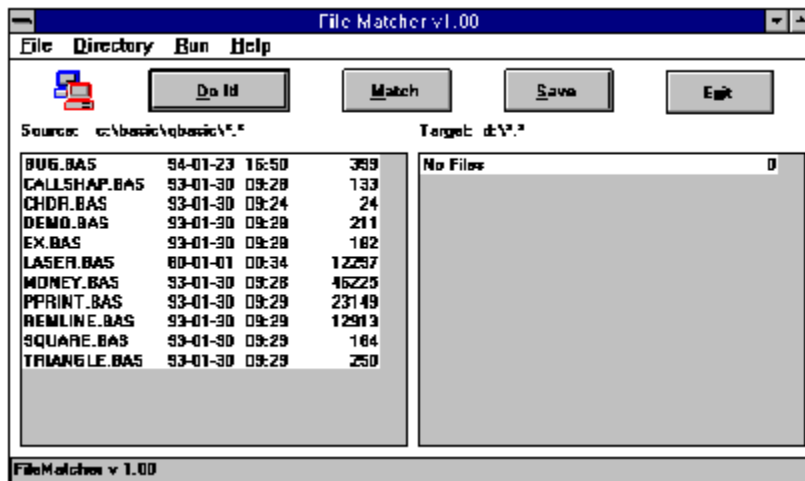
File Matcher v1.00

File Directory Run Help

Do It! Match Save Exit

Source: c:\basic\qbasic\*.*

Target: d:\*.*

| | | | |
|---|---|---|---|
| BUG.BAS | 94-01-23 | 16:50 | 399 |
| CALLSHAP.BAS | 93-01-30 | 09:28 | 133 |
| CHDR.BAS | 93-01-30 | 09:24 | 24 |
| DEMO.BAS | 93-01-30 | 09:29 | 211 |
| EX.BAS | 93-01-30 | 09:29 | 182 |
| LASER.BAS | 80-01-01 | 00:34 | 12297 |
| MONEY.BAS | 93-01-30 | 09:28 | 46225 |
| PPRINT.BAS | 93-01-30 | 09:29 | 23149 |
| REMLINE.BAS | 93-01-30 | 09:29 | 12913 |
| SQUARE.BAS | 93-01-30 | 09:29 | 164 |
| TRIANGLE.BAS | 93-01-30 | 09:29 | 250 |

No Files 0

FileMatcher v 1.00